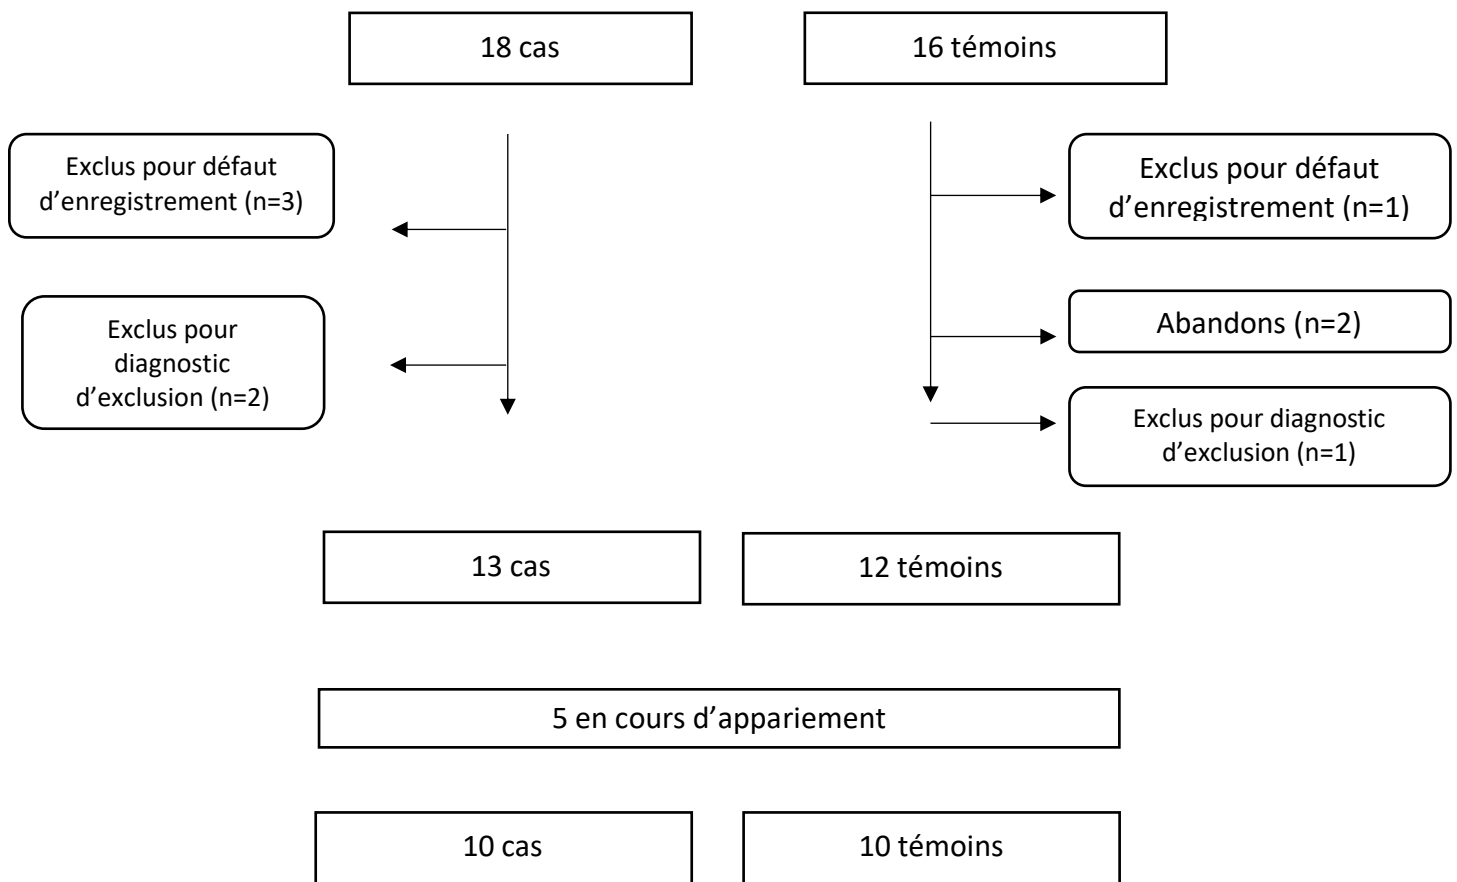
18 cas

16 témoins

Exclus pour défaut d'enregistrement (n=3)

Exclus pour diagnostic d'exclusion (n=2)

Exclus pour défaut d'enregistrement (n=1)

Abandons (n=2)

Exclus pour diagnostic d'exclusion (n=1)

13 cas

12 témoins

5 en cours d'appariement

10 cas

10 témoins